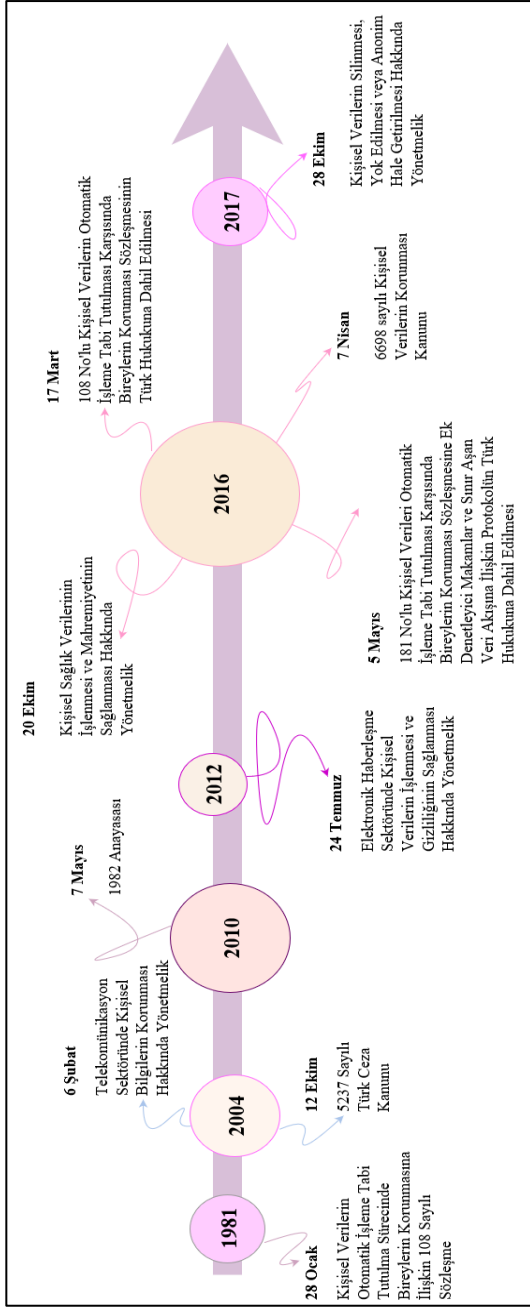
1981

28 Ocak
Kişisel Verilerin Otomatik İşleme Tabi Tutulma Sürecinde Bireylerin Korunmasına İlişkin 108 Sayılı Sözleşme

2004

6 Şubat
Telekomünikasyon Sektöründe Kişisel Bilgilerin Korunması Hakkında Yönetmelik

12 Ekim
5237 Sayılı Türk Ceza Kanunu

2010

7 Mayıs
1982 Anayasası

2012

24 Temmuz
Elektronik Haberleşme Sektöründe Kişisel Verilerin İşlenmesi ve Gizliliğinin Sağlanması Hakkında Yönetmelik

2016

20 Ekim
Kişisel Sağlık Verilerinin İşlenmesi ve Mahremiyetinin Sağlanması Hakkında Yönetmelik

5 Mayıs
181 No'lu Kişisel Verileri Otomatik İşleme Tabi Tutulması Karşısında Bireylerin Korunması Sözleşmesine Ek Denetleyici Makamlar ve Sınır Aşan Veri Akışına İlişkin Protokolün Türk Hukukuna Dahil Edilmesi

17 Mart
108 No'lu Kişisel Verilerin Otomatik İşleme Tabi Tutulması Karşısında Bireylerin Korunması Sözleşmesinin Türk Hukukuna Dahil Edilmesi

7 Nisan
6698 sayılı Kişisel Verilerin Korunması Kanunu

2017

28 Ekim
Kişisel Verilerin Silinmesi, Yok Edilmesi veya Anonim Hale Getirilmesi Hakkında Yönetmelik